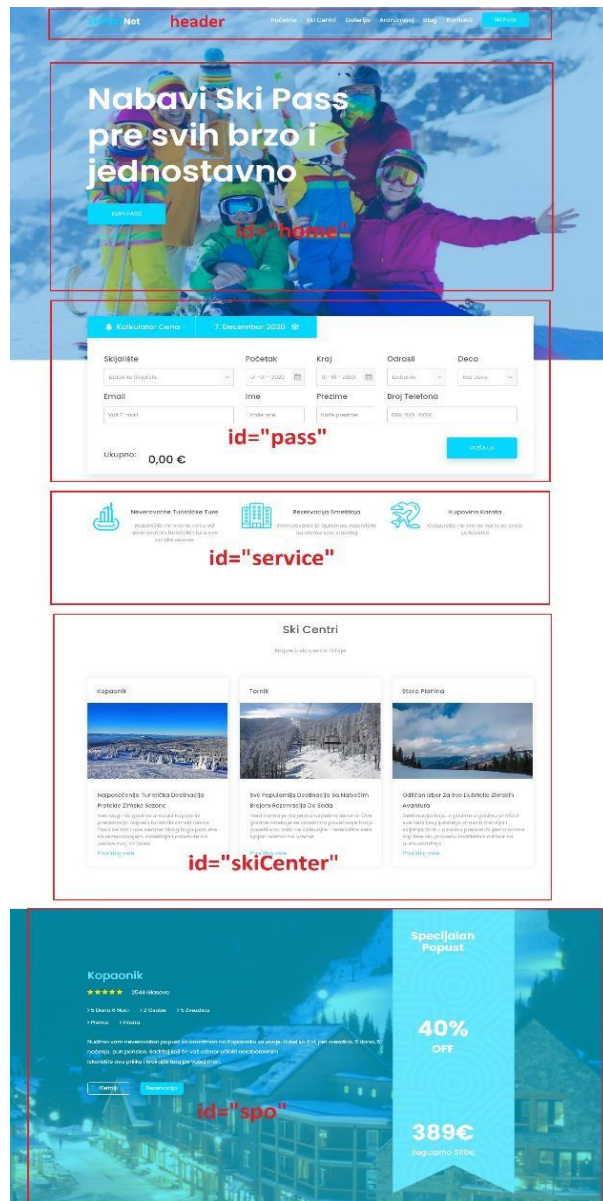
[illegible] Net header

Početna Ski Centri Galerija Aranžmani Blog Kontakt Ski Pass

Nabavi Ski Pass pre svih brzo i jednostavno

KUPI PASS

id="home"

Kalkulator Cena 7. Decembar 2020

Skijalište

Početak

Kraj

Odrasli

Deca

Email

Ime

Prezime

Broj Telefona

Ukupno: 0,00 €

id="pass"

POŠALJI

Neverovatne Turističke Ture

Rezervacija Smeštaja

Kupovina Karata

id="service"

Ski Centri

Kopaonik

Tornik

Stara Planina

Najposećenija Turistička Destinacija Prateće Zimske Sezone

Sve Popularnija Destinacija Sa Najvećim Brojem Rezervacija Do Sada

Odličan Izbor Za Sve Ljubitelje Zimskih Avantura

Pročitaj više

Pročitaj više

Pročitaj više

id="skiCenter"

Kopaonik

★★★★★ 2544 Glasova

Specijalan Popust

40% OFF

Detalji Rezervacija

id="spo"

389€

Regularno 580€